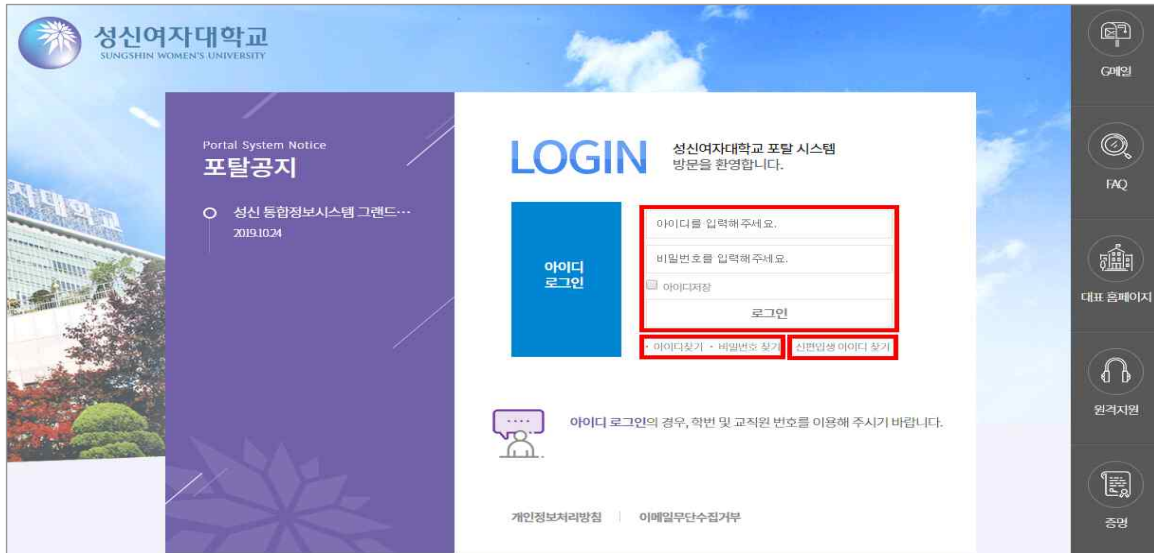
성신여자대학교
SUNGSHIN WOMEN'S UNIVERSITY

Portal System Notice
포탈공지

성신 통합정보시스템 그랜드…
2019.10.24

LOGIN
성신여자대학교 포탈 시스템
방문을 환영합니다.

아이디
로그인

아이디를 입력해주세요.
비밀번호를 입력해주세요.
아이디저장
로그인

· 아이디찾기 · 비밀번호 찾기
신편입생 아이디 찾기

아이디 로그인의 경우, 학번 및 교직원 번호를 이용해 주시기 바랍니다.

개인정보처리방침 | 이메일무단수집거부

G메일
FAQ
대표 홈페이지
원격지원
증명